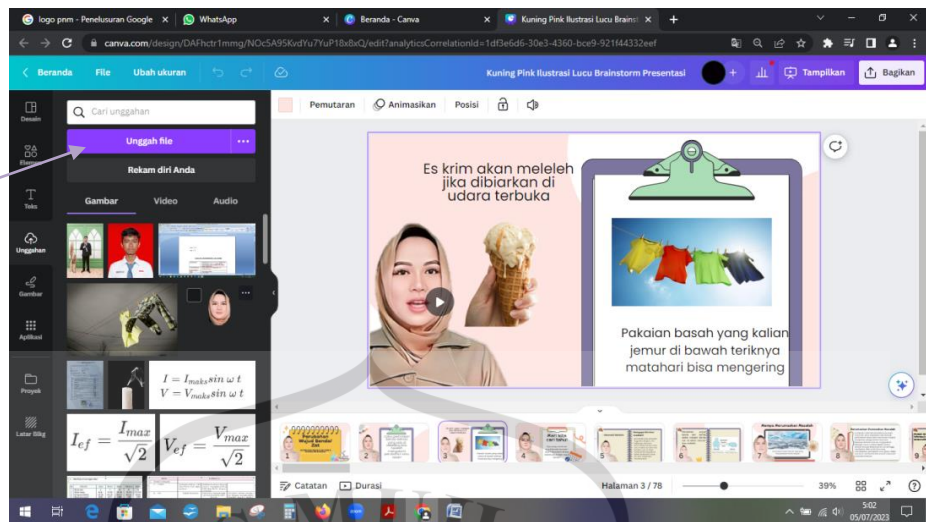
logo pnm - Penelusuran Google ✕ WhatsApp ✕ Beranda - Canva ✕ Kuning Pink Ilustrasi Lucu Brainst ✕ +

canva.com/design/DAFhctr1mmg/NOc5A95KvdYu7YuP18x8xQ/edit?analyticsCorrelationId=1df3e6d6-30e3-4360-bce9-921f44332eef

Beranda File Ubah ukuran

Kuning Pink Ilustrasi Lucu Brainstorm Presentasi

Tampilkan Bagikan

Desain

Elemen

Teks

Unggahan

Gambar

Aplikasi

Proyek

Latar Blkg

Cari unggahan

Unggah file

Rekam diri Anda

Gambar Video Audio

$I = I_{maks} sin\ \omega\ t$
$V = V_{maks} sin\ \omega\ t$

$I_{ef} = \frac{I_{max}}{\sqrt{2}}$ $V_{ef} = \frac{V_{max}}{\sqrt{2}}$

Pemutaran Animasikan Posisi

Es krim akan meleleh jika dibiarkan di udara terbuka

Pakaian basah yang kalian jemur di bawah teriknya matahari bisa mengering

Catatan Durasi

Halaman 3 / 78

39%

5:02
05/07/2023